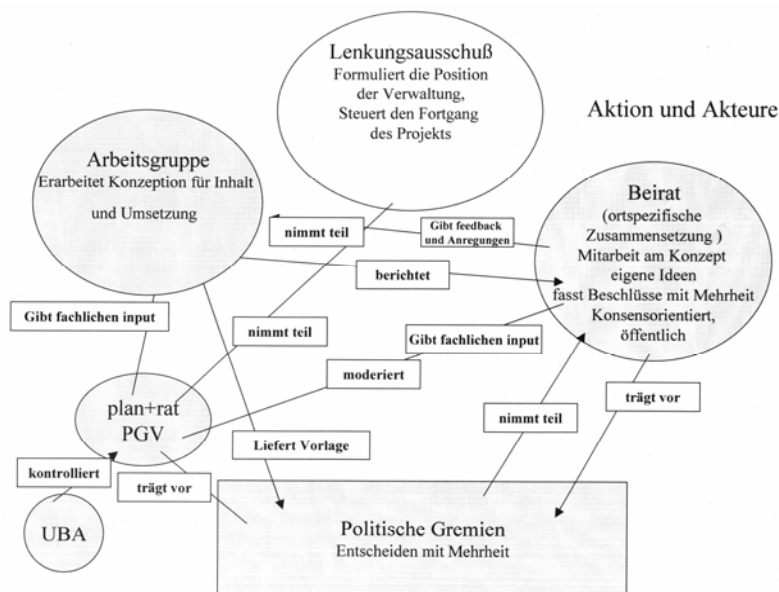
Lenkungsausschuß
Formuliert die Position der Verwaltung, Steuert den Fortgang des Projekts

Aktion und Akteure

Arbeitsgruppe
Erarbeitet Konzeption für Inhalt und Umsetzung

nimmt teil

Gibt feedback und Anregungen

Beirat
(ortspezifische Zusammensetzung )
Mitarbeit am Konzept
eigene Ideen
fasst Beschlüsse mit Mehrheit
Konsensorientiert,
öffentlich

berichtet

Gibt fachlichen input

nimmt teil

Gibt fachlichen input

moderiert

plan+rat
PGV

nimmt teil

trägt vor

Liefert Vorlage

kontrolliert

trägt vor

UBA

Politische Gremien
Entscheiden mit Mehrheit